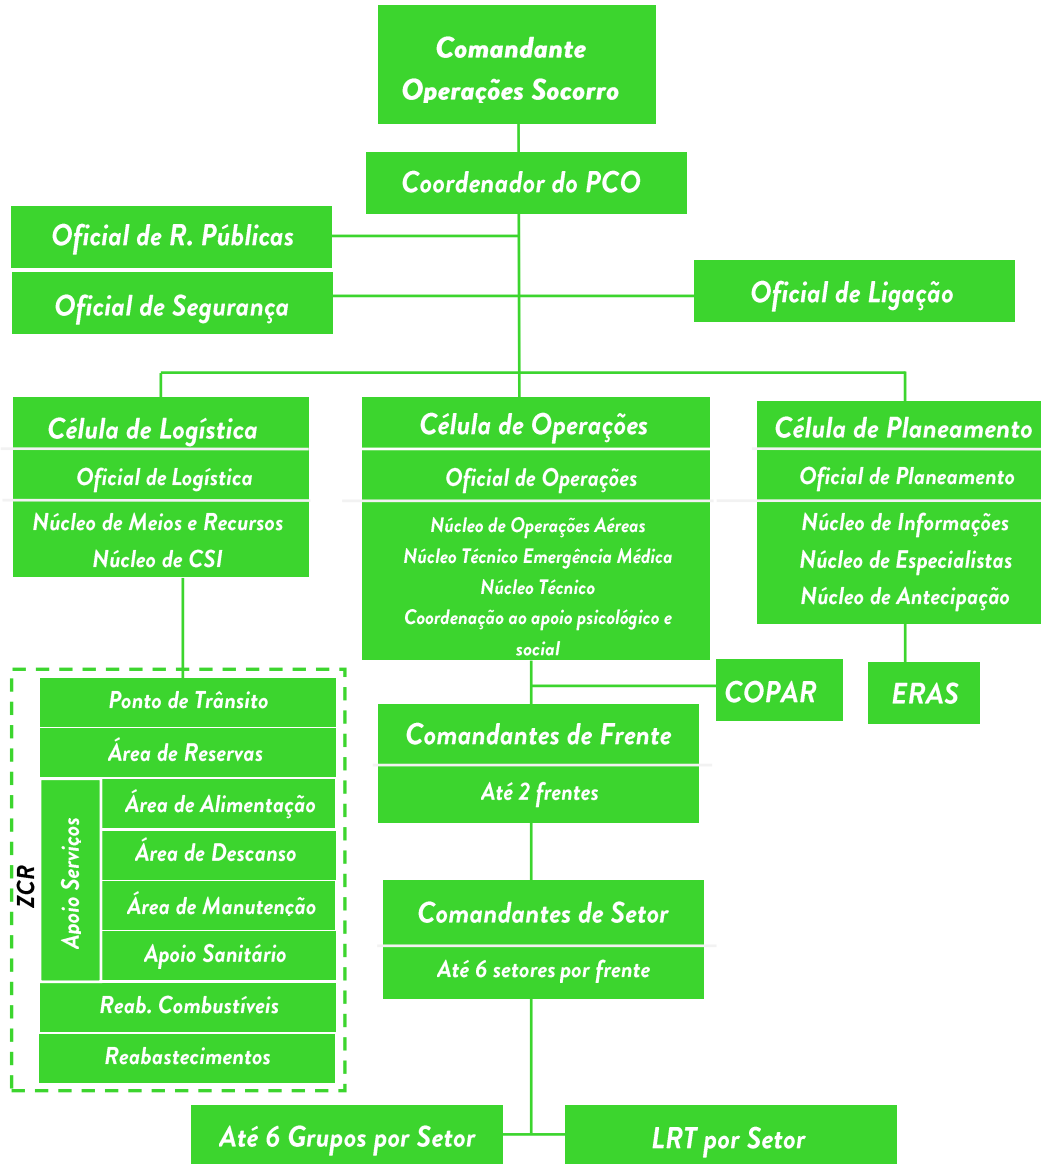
Comandante
Operações Socorro

Coordenador do PCO

Oficial de R. Públicas

Oficial de Segurança

Oficial de Ligação

Célula de Logística

Oficial de Logística

Núcleo de Meios e Recursos
Núcleo de CSI

Célula de Operações

Oficial de Operações

Núcleo de Operações Aéreas
Núcleo Técnico Emergência Médica
Núcleo Técnico
Coordenação ao apoio psicológico e social

Célula de Planeamento

Oficial de Planeamento

Núcleo de Informações
Núcleo de Especialistas
Núcleo de Antecipação

COPAR

ERAS

ZCR

Ponto de Trânsito

Área de Reservas

Apoio Serviços

Área de Alimentação

Área de Descanso

Área de Manutenção

Apoio Sanitário

Reab. Combustíveis

Reabastecimentos

Comandantes de Frente

Até 2 frentes

Comandantes de Setor

Até 6 setores por frente

Até 6 Grupos por Setor

LRT por Setor